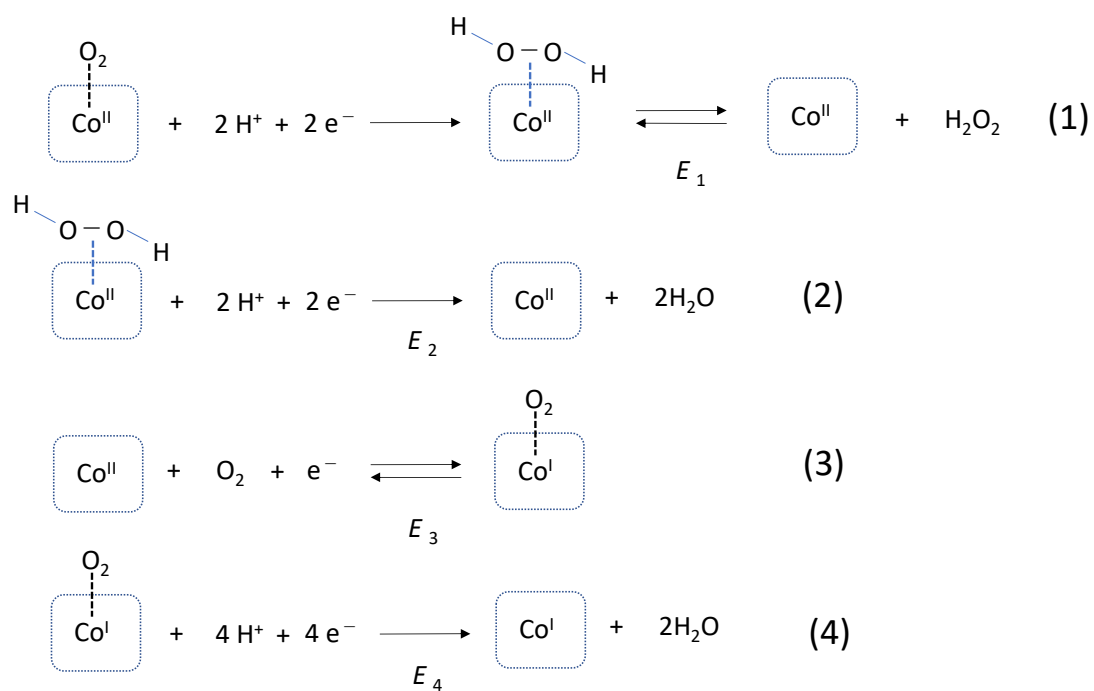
$O_2$
$Co^{II}$ + 2 $H^+$ + 2 $e^-$ → H O – O H $Co^{II}$ ⇌ $E_1$ $Co^{II}$ + $H_2O_2$ (1)

H O – O H
$Co^{II}$ + 2 $H^+$ + 2 $e^-$ → $E_2$ $Co^{II}$ + $2H_2O$ (2)

$Co^{II}$ + $O_2$ + $e^-$ ⇌ $E_3$ $O_2$ $Co^{I}$ (3)

$O_2$
$Co^{I}$ + 4 $H^+$ + 4 $e^-$ → $E_4$ $Co^{I}$ + $2H_2O$ (4)